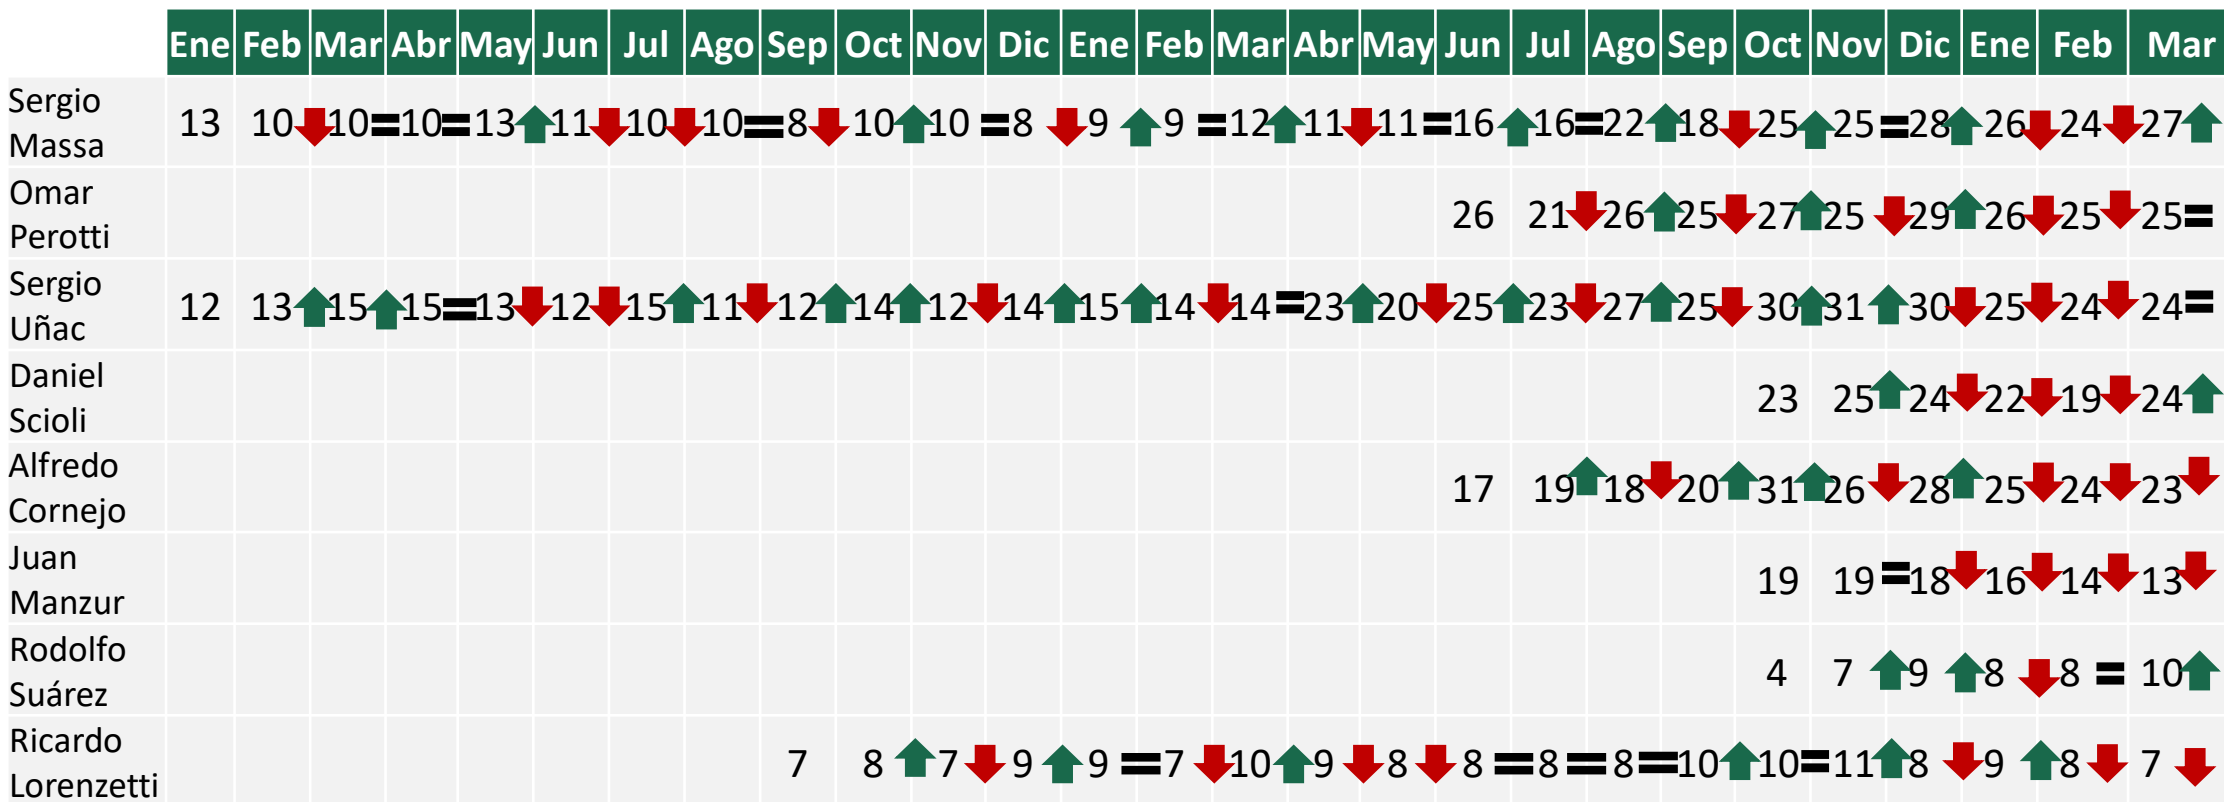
| | Ene | Feb | Mar | Abr | May | Jun | Jul | Ago | Sep | Oct | Nov | Dic | Ene | Feb | Mar | Abr | May | Jun | Jul | Ago | Sep | Oct | Nov | Dic | Ene | Feb | Mar |
|---|---|---|---|---|---|---|---|---|---|---|---|---|---|---|---|---|---|---|---|---|---|---|---|---|---|---|---|
| Sergio Massa | 13 | 10 | 10 | 10 | 13 | 11 | 10 | 10 | 8 | 10 | 10 | 8 | 9 | 9 | 12 | 11 | 11 | 16 | 16 | 22 | 18 | 25 | 25 | 28 | 26 | 24 | 27 |
| Omar Perotti | | | | | | | | | | | | | | | | | | 26 | 21 | 26 | 25 | 27 | 25 | 29 | 26 | 25 | 25 |
| Sergio Uñac | 12 | 13 | 15 | 15 | 13 | 12 | 15 | 11 | 12 | 14 | 12 | 14 | 15 | 14 | 14 | 23 | 20 | 25 | 23 | 27 | 25 | 30 | 31 | 30 | 25 | 24 | 24 |
| Daniel Scioli | | | | | | | | | | | | | | | | | | | | | | 23 | 25 | 24 | 22 | 19 | 24 |
| Alfredo Cornejo | | | | | | | | | | | | | | | | | | 17 | 19 | 18 | 20 | 31 | 26 | 28 | 25 | 24 | 23 |
| Juan Manzur | | | | | | | | | | | | | | | | | | | | | | 19 | 19 | 18 | 16 | 14 | 13 |
| Rodolfo Suárez | | | | | | | | | | | | | | | | | | | | | | 4 | 7 | 9 | 8 | 8 | 10 |
| Ricardo Lorenzetti | | | | | | | | | 7 | 8 | 7 | 9 | 9 | 7 | 10 | 9 | 8 | 8 | 8 | 8 | 10 | 10 | 11 | 8 | 9 | 8 | 7 |